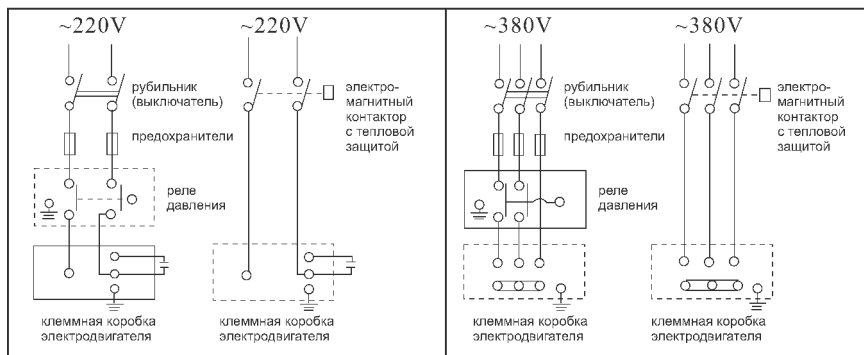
~220V

рубильник (выключатель)

предохранители

реле давления

клеммная коробка электродвигателя

~220V

электромагнитный контактор с тепловой защитой

клеммная коробка электродвигателя

~380V

рубильник (выключатель)

предохранители

реле давления

клеммная коробка электродвигателя

~380V

электромагнитный контактор с тепловой защитой

клеммная коробка электродвигателя